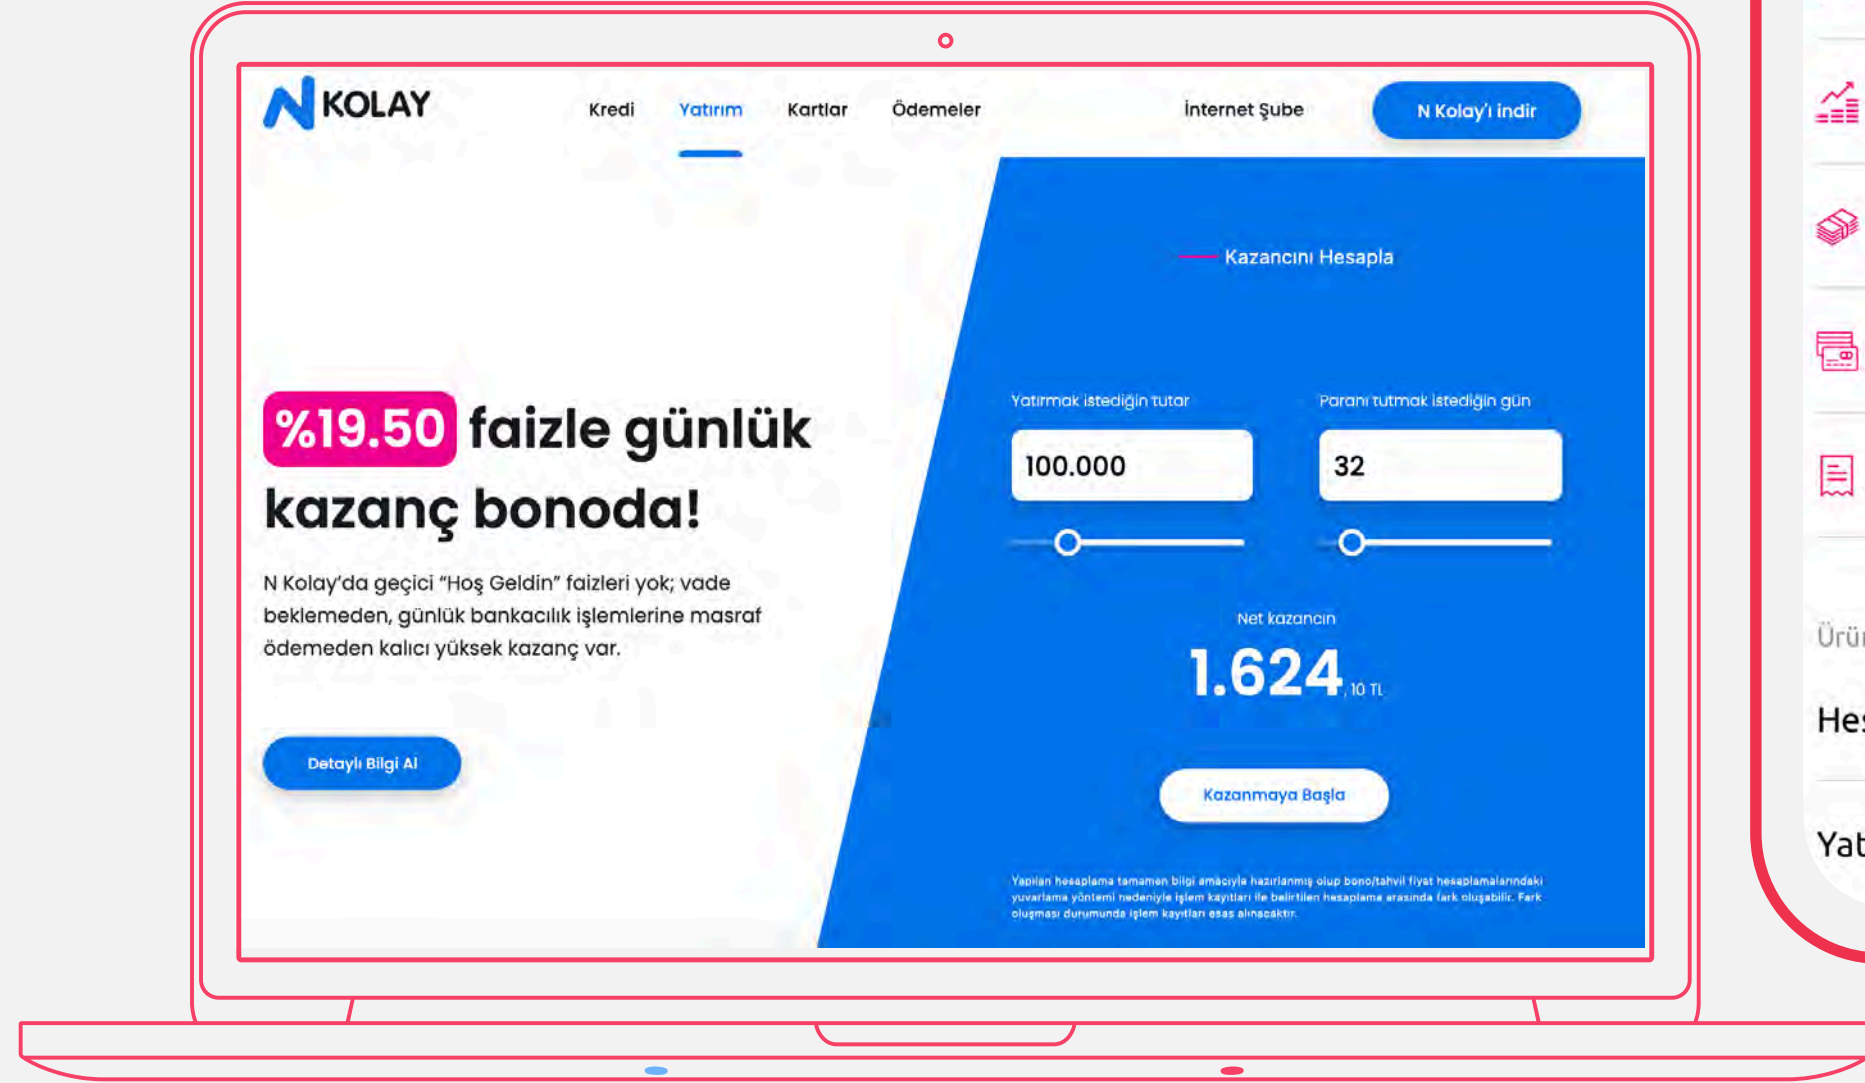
N KOLAY

Kredi Yatırım Kartlar Ödemeler

İnternet Şube

N Kolay'ı indir

%19.50 faizle günlük kazanç bonoda!

N Kolay'da geçici "Hoş Geldin" faizleri yok; vade beklemeden, günlük bankacılık işlemlerine masraf ödemeden kalıcı yüksek kazanç var.

Detaylı Bilgi Al

Kazancını Hesapla

Yatırmak istediğin tutar

100.000

Paranı tutmak istediğin gün

32

Net kazancın

1.624,10 TL

Kazanmaya Başla

Yapılan hesaplama tamamen bilgi amacıyla hazırlanmış olup bono/tahvil fiyat hesaplamalarındaki yuvarlama yöntemi nedeniyle işlem kayıtları ile belirtilen hesaplama arasında fark oluşabilir. Fark oluşması durumunda işlem kayıtları esas alınacaktır.

Ürü

He

Yat